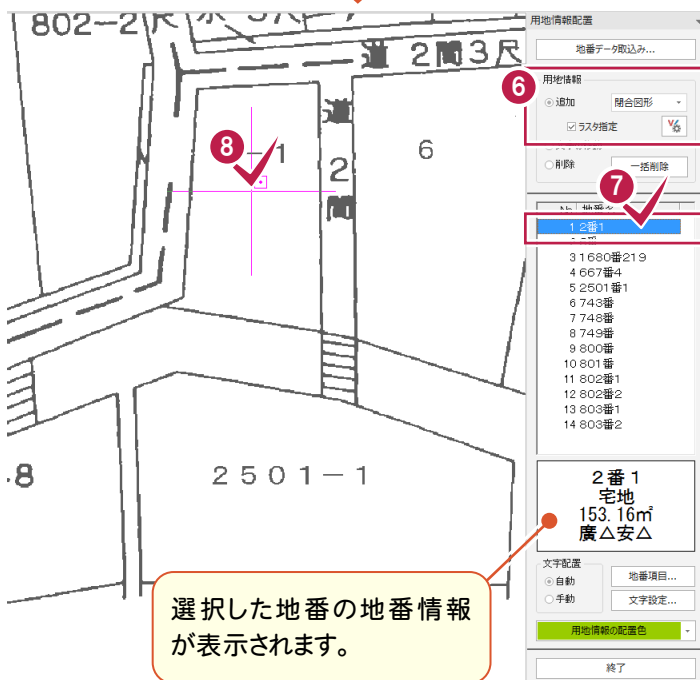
802-2 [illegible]

道 2間3尺

道

-1

2

間

6

8

-8

2501-1

用地情報配置

地番データ取込み...

6

用地情報

追加

閉合図形

ラスタ指定

削除

一括削除

7

No 地番

1 2番1

3 1680番219
4 667番4
5 2501番1
6 743番
7 748番
8 749番
9 800番
10 801番
11 802番1
12 802番2
13 803番1
14 803番2

2番1
宅地
153.16m²
廣△安△

文字配置
自動
手動
地番項目...
文字設定...

用地情報の配置色

終了

選択した地番の地番情報が表示されます。